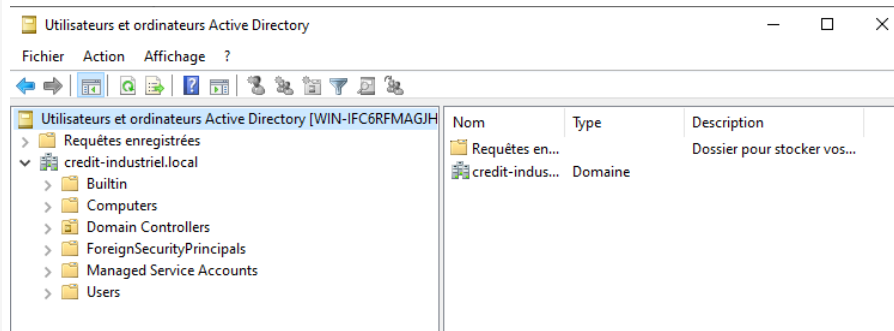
Utilisateurs et ordinateurs Active Directory

Fichier Action Affichage ?

Utilisateurs et ordinateurs Active Directory [WIN-IFC6RFMAGJH
Requêtes enregistrées
credit-industriel.local
Builtin
Computers
Domain Controllers
ForeignSecurityPrincipals
Managed Service Accounts
Users

| Nom | Type | Description |
|---|---|---|
| Requêtes en... | | Dossier pour stocker vos... |
| credit-indus... | Domaine | |